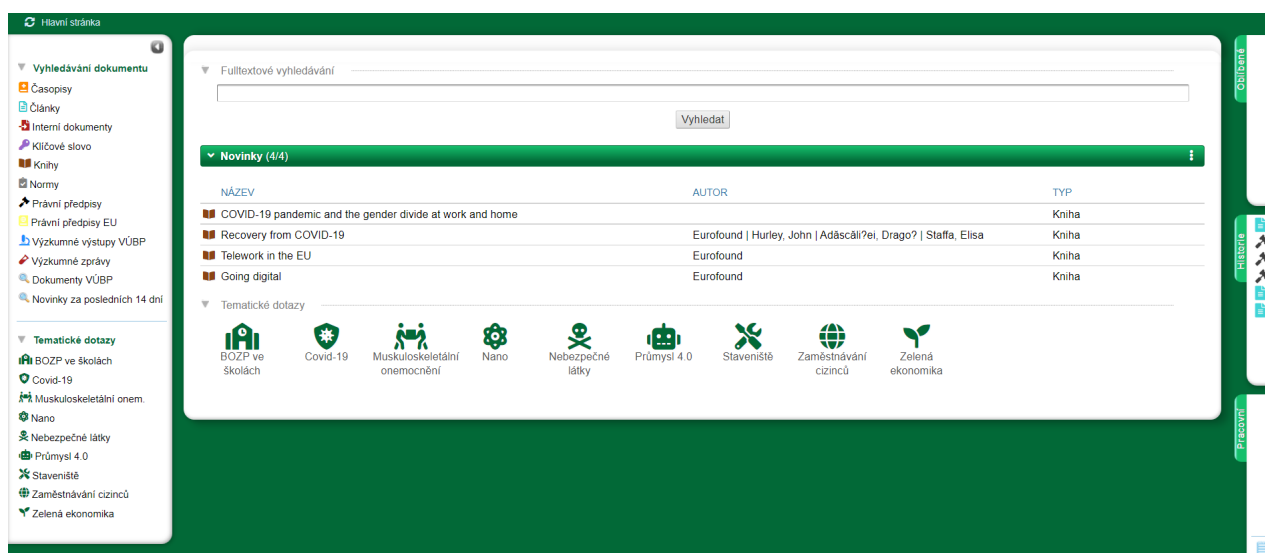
Hlavní stránka

Vyhledávání dokumentu
Časopisy
Články
Interní dokumenty
Klíčové slovo
Knihy
Normy
Právní předpisy
Právní předpisy EU
Výzkumné výstupy VÚBP
Výzkumné zprávy
Dokumenty VÚBP
Novinky za posledních 14 dní

Tematické dotazy
BOZP ve školách
Covid-19
Muskuloskeletální onem.
Nano
Nebezpečné látky
Průmysl 4.0
Staveniště
Zaměstnávání cizinců
Zelená ekonomika

Fulltextové vyhledávání

Vyhledat

Novinky (4/4)

| NÁZEV | AUTOR | TYP |
|---|---|---|
| COVID-19 pandemic and the gender divide at work and home | | Kniha |
| Recovery from COVID-19 | Eurofound \| Hurley, John \| Adăscăli?ei, Drago? \| Staffa, Elisa | Kniha |
| Telework in the EU | Eurofound | Kniha |
| Going digital | Eurofound | Kniha |

Tematické dotazy
BOZP ve školách
Covid-19
Muskuloskeletální onemocnění
Nano
Nebezpečné látky
Průmysl 4.0
Staveniště
Zaměstnávání cizinců
Zelená ekonomika

Oblíbené
Historie
Pracovní